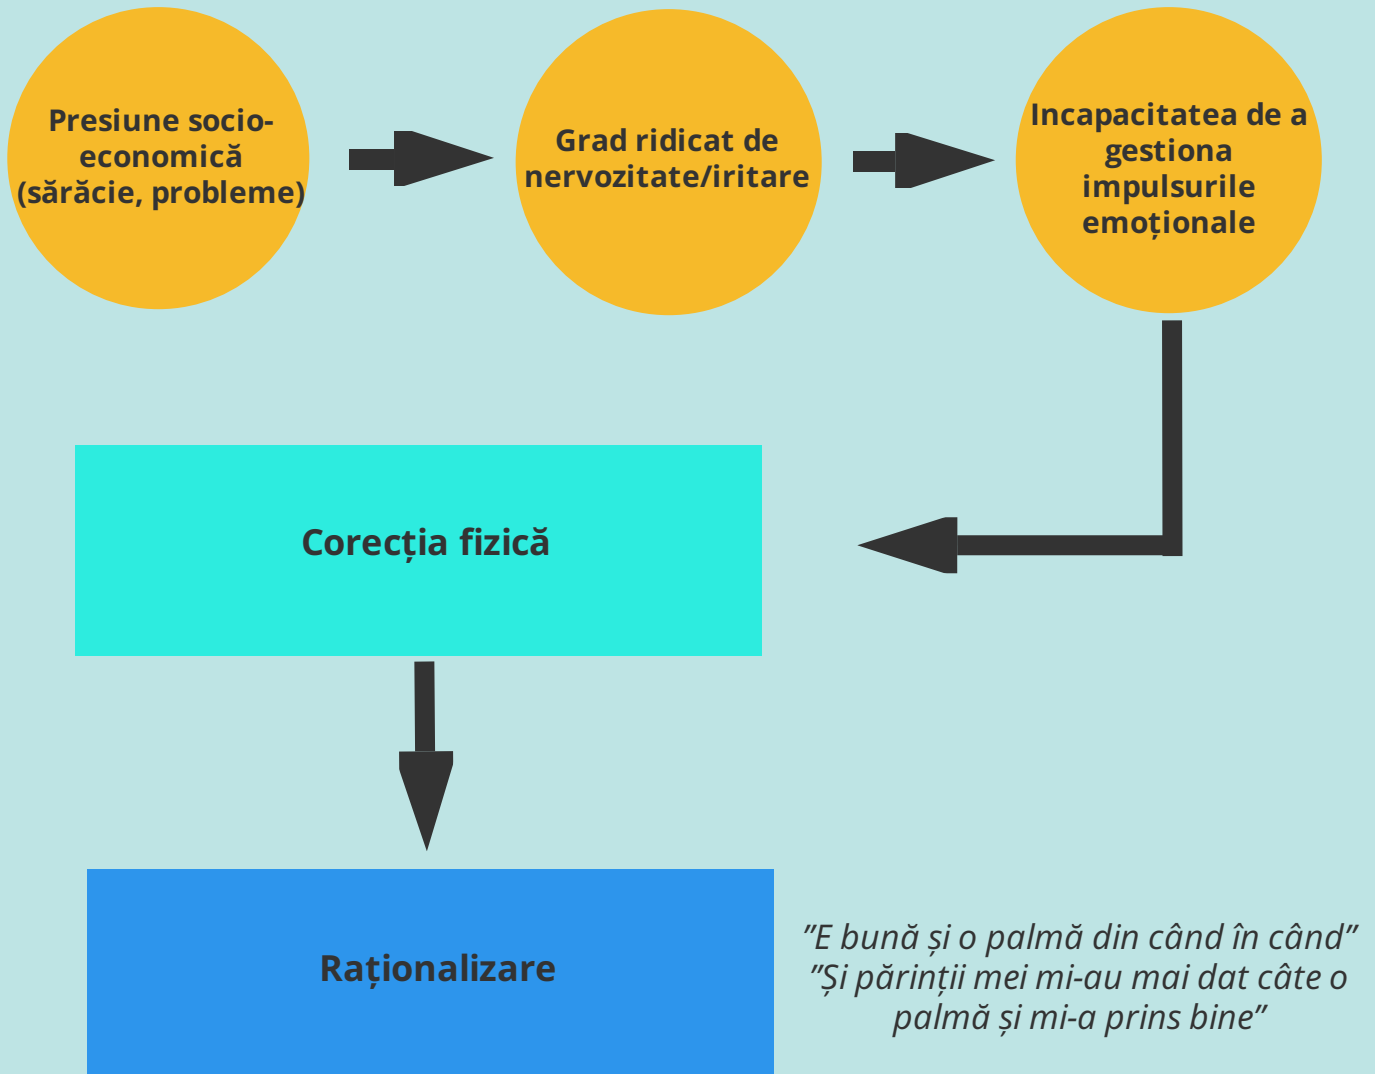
Presiune socio-economică (sărăcie, probleme)

Grad ridicat de nervozitate/iritare

Incapacitatea de a gestiona impulsurile emoționale

Corecția fizică

Raționalizare

”E bună și o palmă din când în când”
”Și părinții mei mi-au mai dat câte o palmă și mi-a prins bine”